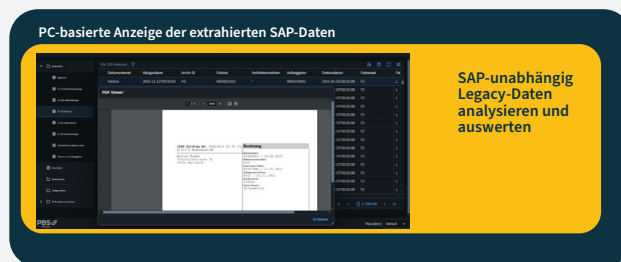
PC-basierte Anzeige der extrahierten SAP-Daten

SAP-unabhängig Legacy-Daten analysieren und auswerten

PDF Viewer

Rechnung

PBS

Schließen

Dokumentenart

Anlagedatum

Archiv ID

Status

Aufträge

Dateiname

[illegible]